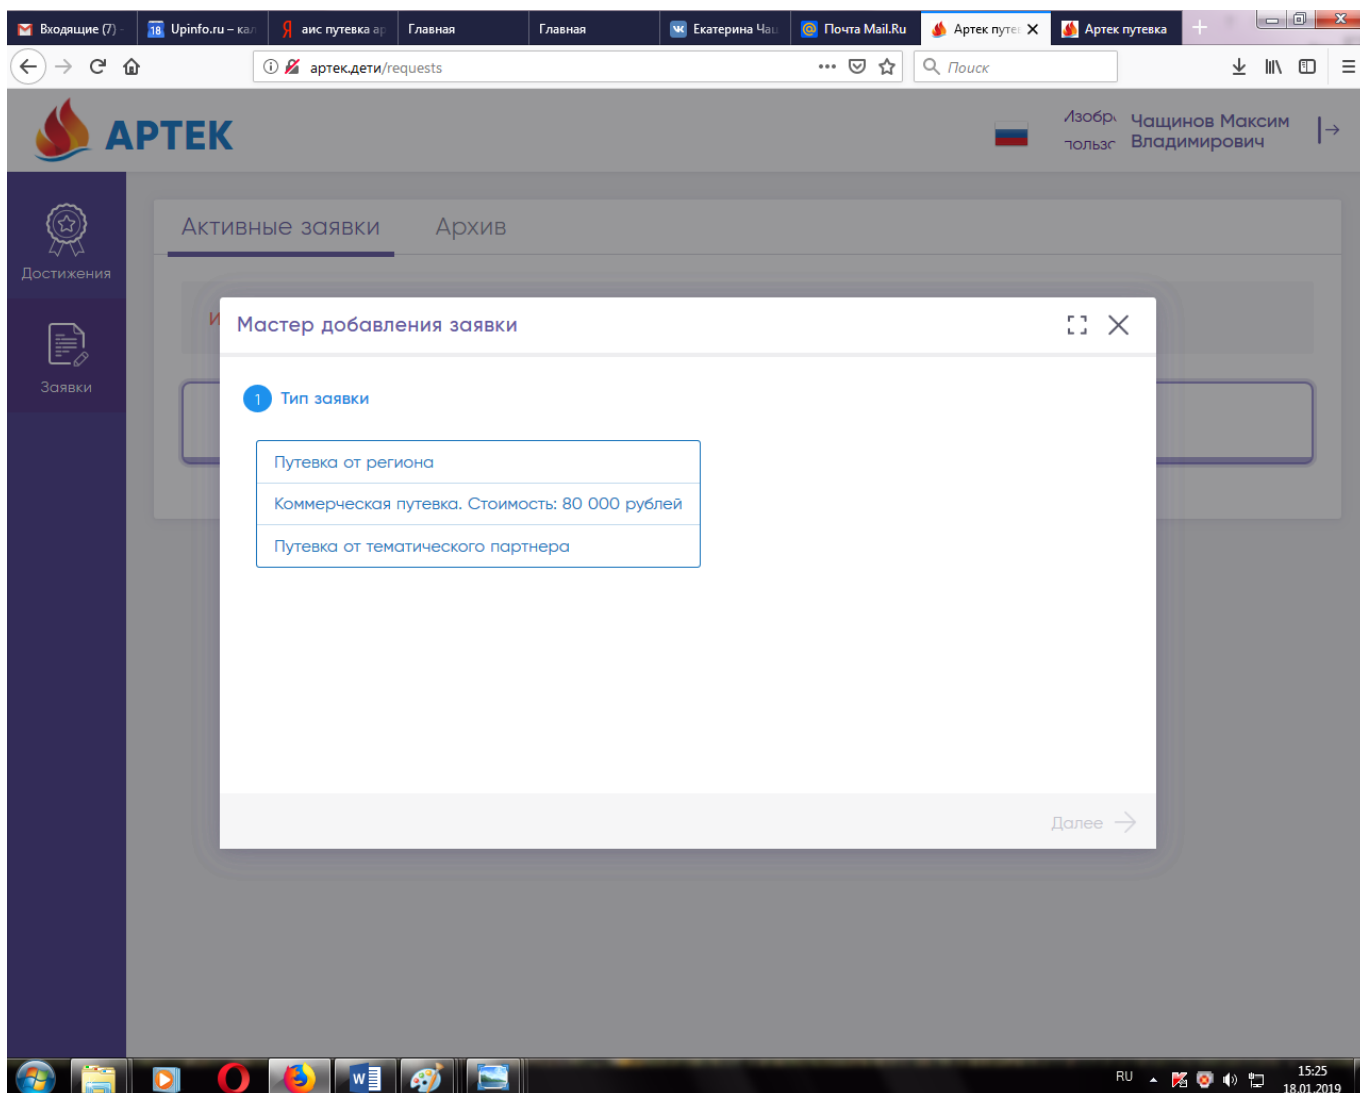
Входящие (7) · Upinfo.ru – кал · аис путевка ар · Главная · Главная · Екатерина Чаı · Почта Mail.Ru · Артек путе · Артек путевка

артек.дети/requests

Поиск

АРТЕК

Изобр. пользс

Чащинов Максим Владимирович

Достижения

Заявки

Активные заявки

Архив

И

Мастер добавления заявки

1 Тип заявки

Путевка от региона

Коммерческая путевка. Стоимость: 80 000 рублей

Путевка от тематического партнера

Далее

RU

15:25
18.01.2019